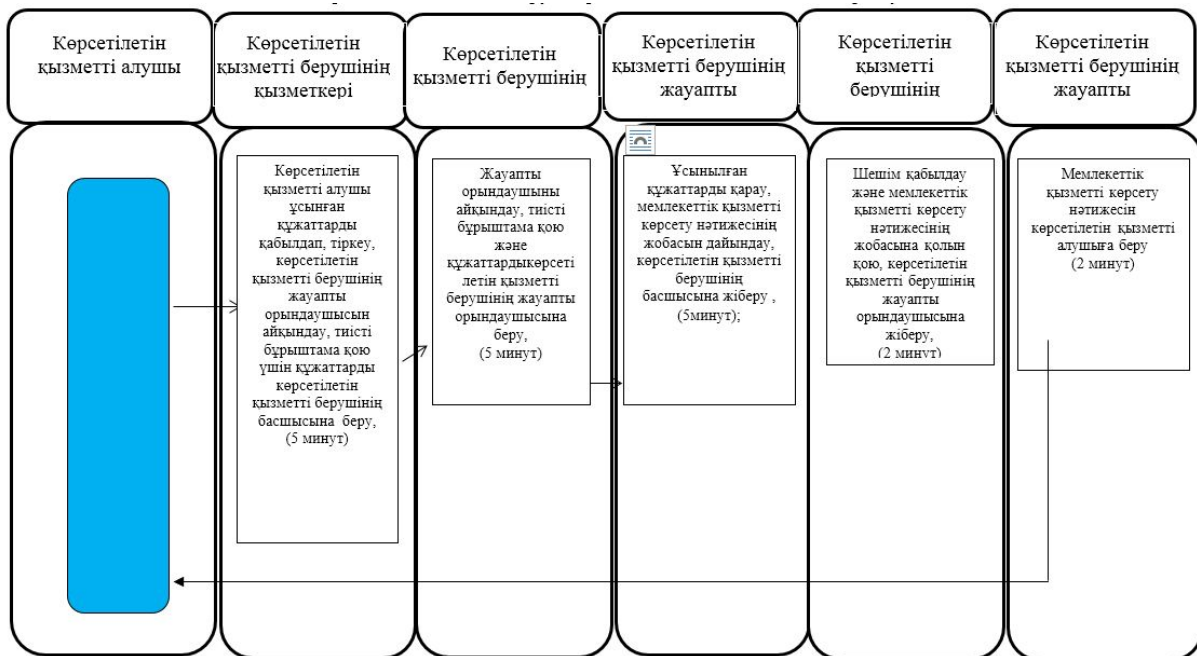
Көрсетілетін қызметті алушы

Көрсетілетін қызметті берушінің қызметкері

Көрсетілетін қызметті берушінің

Көрсетілетін қызметті берушінің жауапты

Көрсетілетін қызметті берушінің

Көрсетілетін қызметті берушінің жауапты

Көрсетілетін қызметті алушы ұсынған құжаттарды қабылдап, тіркеу, көрсетілетін қызметті берушінің жауапты орындаушысын айқындау, тиісті бұрыштама қою үшін құжаттарды көрсетілетін қызметті берушінің басшысына беру, (5 минут)

Жауапты орындаушыны айқындау, тиісті бұрыштама қою және құжаттардыкөрсеті летін қызметті берушінің жауапты орындаушысына беру, (5 минут)

Ұсынылған құжаттарды қарау, мемлекеттік қызметті көрсету нәтижесінің жобасын дайындау, көрсетілетін қызметті берушінің басшысына жіберу , (5минут);

Шешім қабылдау және мемлекеттік қызметті көрсету нәтижесінің жобасына қолын қою, көрсетілетін қызметті берушінің жауапты орындаушысына жіберу, (2 минут)

Мемлекеттік қызметті көрсету нәтижесін көрсетілетін қызметті алушыға беру (2 минут)